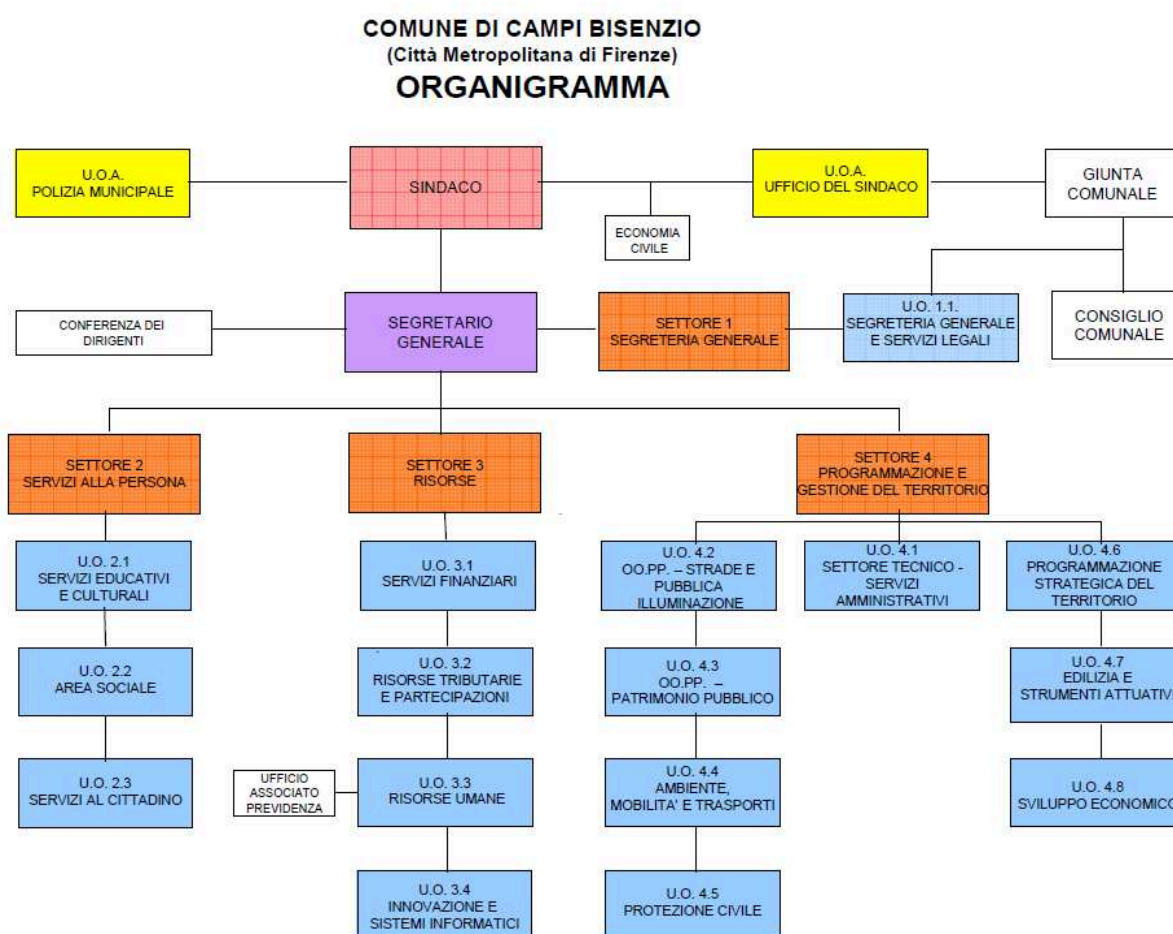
COMUNE DI CAMPI BISENZIO
(Città Metropolitana di Firenze)
ORGANIGRAMMA

U.O.A.
POLIZIA MUNICIPALE

SINDACO

U.O.A.
UFFICIO DEL SINDACO

GIUNTA
COMUNALE

ECONOMIA
CIVILE

CONFERENZA DEI
DIRIGENTI

SEGRETARIO
GENERALE

SETTORE 1
SEGRETERIA GENERALE

U.O. 1.1.
SEGRETERIA GENERALE
E SERVIZI LEGALI

CONSIGLIO
COMUNALE

SETTORE 2
SERVIZI ALLA PERSONA

SETTORE 3
RISORSE

SETTORE 4
PROGRAMMAZIONE E
GESTIONE DEL TERRITORIO

U.O. 2.1
SERVIZI EDUCATIVI
E CULTURALI

U.O. 2.2
AREA SOCIALE

U.O. 2.3
SERVIZI AL CITTADINO

U.O. 3.1
SERVIZI FINANZIARI

U.O. 3.2
RISORSE TRIBUTARIE
E PARTECIPAZIONI

UFFICIO
ASSOCIATO
PREVIDENZA

U.O. 3.3
RISORSE UMANE

U.O. 3.4
INNOVAZIONE E
SISTEMI INFORMATICI

U.O. 4.2
OO.PP. – STRADE E
PUBBLICA
ILLUMINAZIONE

U.O. 4.3
OO.PP. –
PATRIMONIO PUBBLICO

U.O. 4.4
AMBIENTE,
MOBILITA' E TRASPORTI

U.O. 4.5
PROTEZIONE CIVILE

U.O. 4.1
SETTORE TECNICO -
SERVIZI
AMMINISTRATIVI

U.O. 4.6
PROGRAMMAZIONE
STRATEGICA DEL
TERRITORIO

U.O. 4.7
EDILIZIA E
STRUMENTI ATTUATIVI

U.O. 4.8
SVILUPPO ECONOMICO